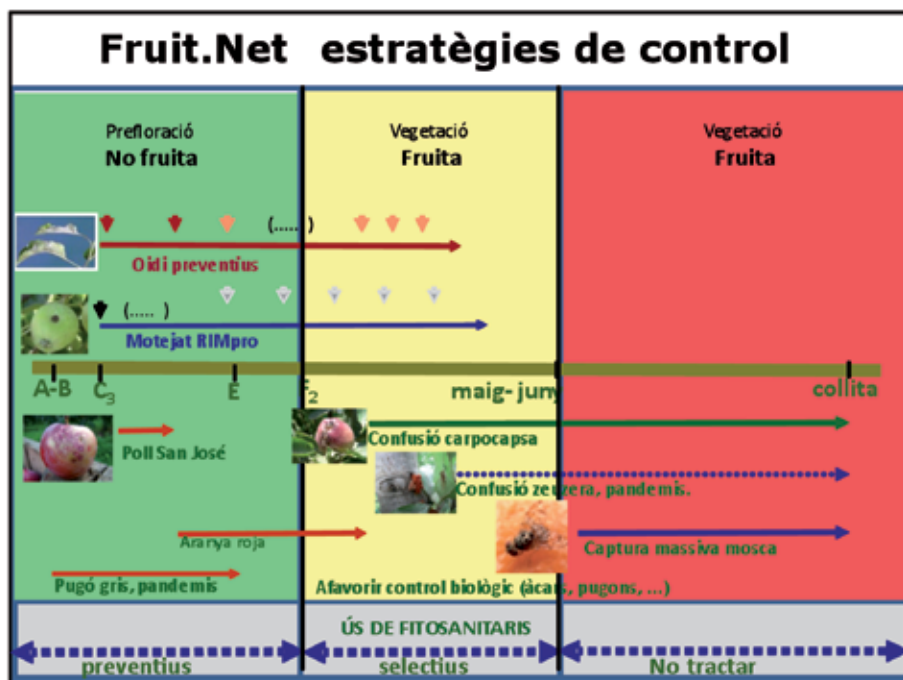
Fruit.Net estratègies de control

Prefloració
No fruita

Vegetació
Fruita

Vegetació
Fruita

(.....)

Oidi preventius

(.....)

Motejat RIMpro

A-B
$C_3$
E
$F_2$
maig- juny
collita

Poll San José

Confusió carpocapsa

Confusió zeuzera, pandemis.

Aranya roja

Captura massiva mosca

Pugó gris, pandemis

Afavorir control biològic (àcars, pugons, ...)

ÚS DE FITOSANITARIS

preventius
selectius
No tractar